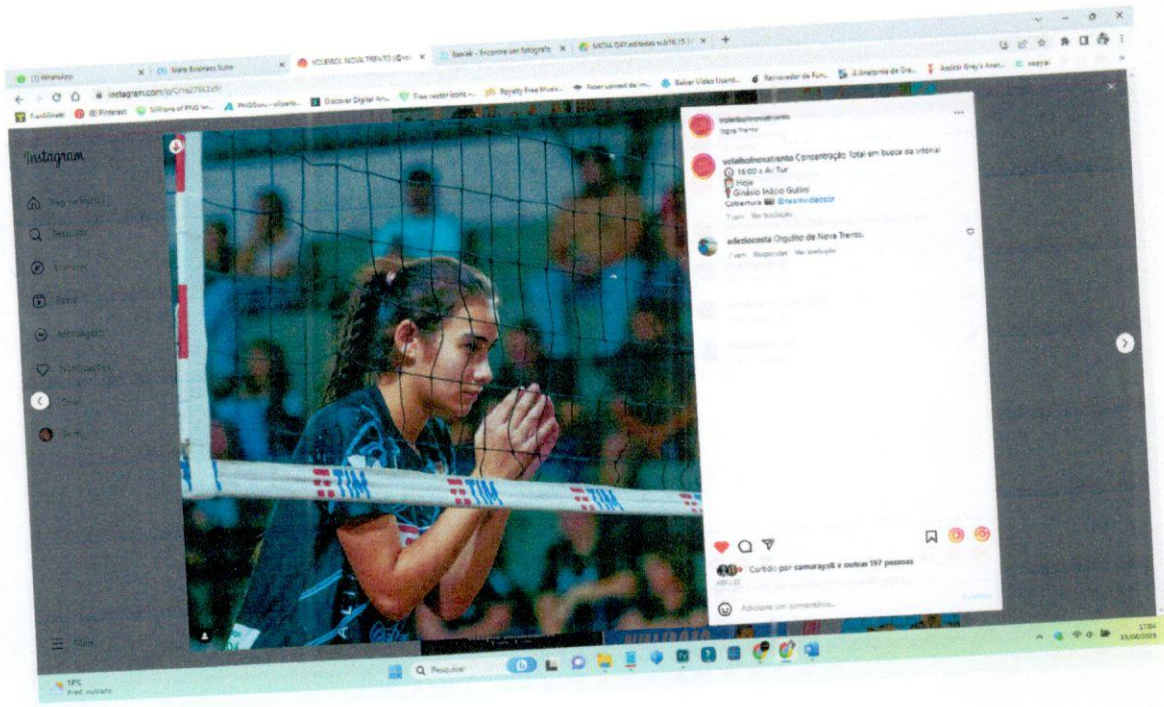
(1) WhatsApp
Meta Business Suite
VOLEIBOL NOVA TRENTO (@vo
Banlek - Encontre um fotografo
MEDIA DAY
instagram.com/p/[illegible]
Fundilinieti
Pinterest
Millions of PNG Im...
PNGGum
Discover Digital Art...
Free vector icons
Royalty Free Music
Baixar Video Usand...
Renovador de Fun...
A Anatomia de Gre...
Assistir Grey's Anat...
Instagram
Página inicial
Pesquisa
Explorar
Reels
Mensagens
Notificações
Criar
Perfil
Mais
TIM
TIM
TIM
voleibolnovatrento
Nova Trento
voleibolnovatrento Concentração Total em busca da vitória!
16:00 x Ac Tur
Hoje
Ginásio Inácio Gullini
Cobertura @teamvideosbr
7 sem Ver tradução
edeziocosta Orgulho de Nova Trento.
7 sem Responder Ver tradução
Curtido por camurayoli e outras 197 pessoas
Adicione um comentário...
19°C
Pred. nublado
Pesquisar
17:04
31/08/2023